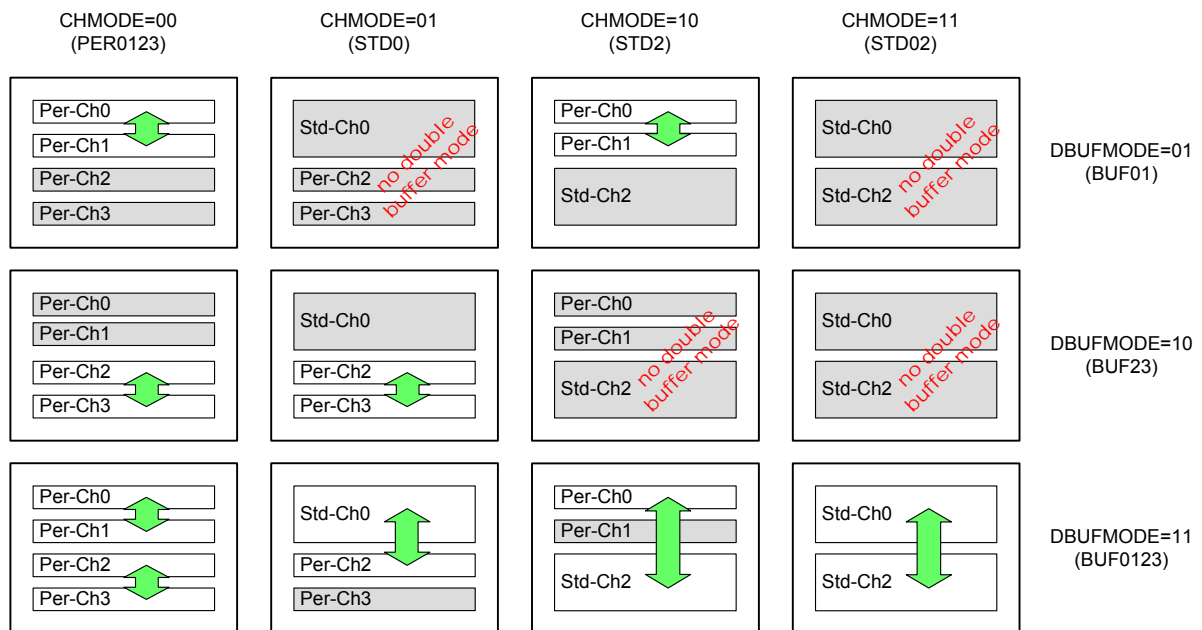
CHMODE=00
(PER0123)

CHMODE=01
(STD0)

CHMODE=10
(STD2)

CHMODE=11
(STD02)

Per-Ch0
Per-Ch1
Per-Ch2
Per-Ch3

Std-Ch0
Per-Ch2
Per-Ch3
no double buffer mode

Per-Ch0
Per-Ch1
Std-Ch2

Std-Ch0
Std-Ch2
no double buffer mode

DBUFMODE=01
(BUF01)

Per-Ch0
Per-Ch1
Per-Ch2
Per-Ch3

Std-Ch0
Per-Ch2
Per-Ch3

Per-Ch0
Per-Ch1
Std-Ch2
no double buffer mode

Std-Ch0
Std-Ch2
no double buffer mode

DBUFMODE=10
(BUF23)

Per-Ch0
Per-Ch1
Per-Ch2
Per-Ch3

Std-Ch0
Per-Ch2
Per-Ch3

Per-Ch0
Per-Ch1
Std-Ch2

Std-Ch0
Std-Ch2

DBUFMODE=11
(BUF0123)